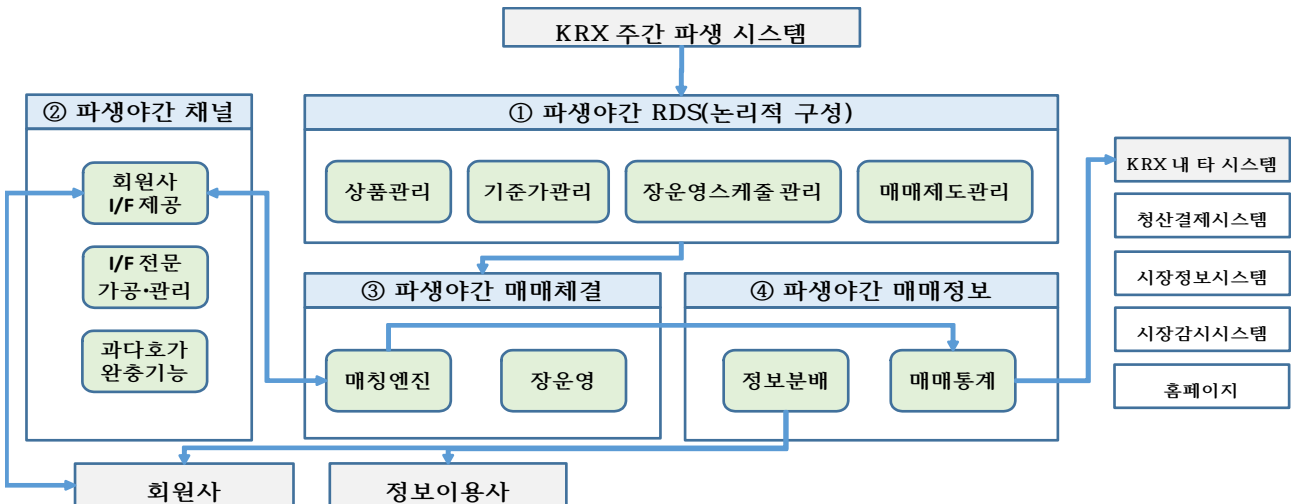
KRX 주간 파생 시스템

② 파생야간 채널

회원사 I/F 제공

I/F 전문 가공·관리

과다호가 완충기능

① 파생야간 RDS(논리적 구성)

상품관리

기준가관리

장운영스케줄 관리

매매제도관리

③ 파생야간 매매체결

매칭엔진

장운영

④ 파생야간 매매정보

정보분배

매매통계

KRX 내 타 시스템

청산결제시스템

시장정보시스템

시장감시시스템

홈페이지

회원사

정보이용사